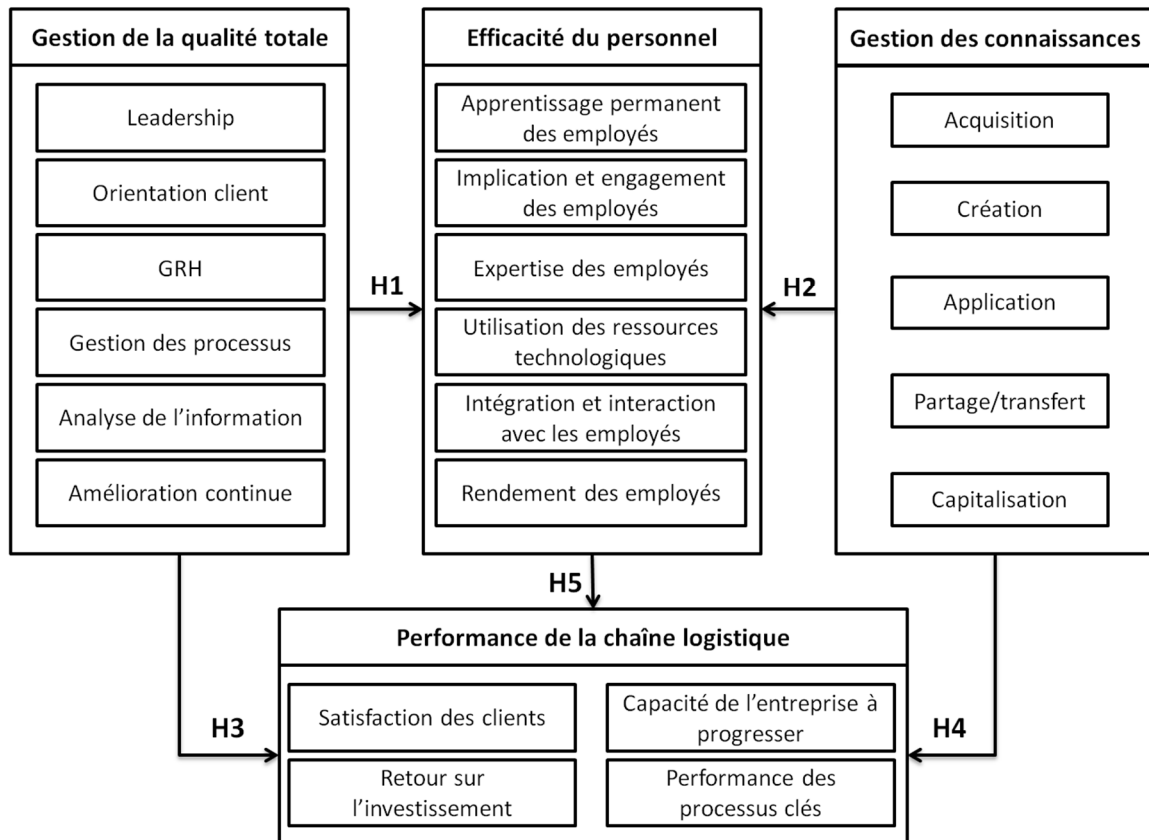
Gestion de la qualité totale

Leadership

Orientation client

GRH

Gestion des processus

Analyse de l'information

Amélioration continue

H1

Efficacité du personnel

Apprentissage permanent des employés

Implication et engagement des employés

Expertise des employés

Utilisation des ressources technologiques

Intégration et interaction avec les employés

Rendement des employés

H2

Gestion des connaissances

Acquisition

Création

Application

Partage/transfert

Capitalisation

H5

Performance de la chaîne logistique

H3

Satisfaction des clients

Retour sur l'investissement

Capacité de l'entreprise à progresser

Performance des processus clés

H4